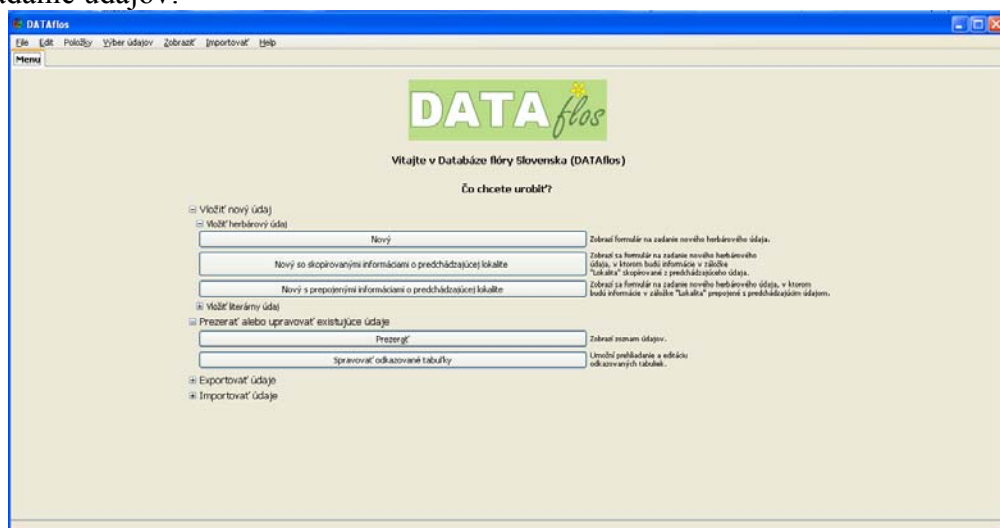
zadanie údajov.

DATAflos

File Edit Položky Výber údajov Zobraziť Importovať Help

Menu

DATA flos

Vitajte v Databáze flóry Slovenska (DATAflos)

Čo chcete urobiť?

⊟ Vložiť nový údaj
⊟ Vložiť herbárový údaj

Nový — Zobrazí formulár na zadanie nového herbárového údaja.

Nový so skopírovanými informáciami o predchádzajúcej lokalite — Zobrazí sa formulár na zadanie nového herbárového údaja, v ktorom budú informácie v záložke "Lokalita" skopírované z predchádzajúceho údaja.

Nový s prepojenými informáciami o predchádzajúcej lokalite — Zobrazí sa formulár na zadanie nového herbárového údaja, v ktorom budú informácie v záložke "Lokalita" prepojené s predchádzajúcim údajom.

⊞ Vložiť literárny údaj

⊟ Prezerať alebo upravovať existujúce údaje

Prezerať — Zobrazí zoznam údajov.

Spravovať odkazované tabuľky — Umožní prehliadanie a editáciu odkazovaných tabuliek.

⊞ Exportovať údaje
⊞ Importovať údaje